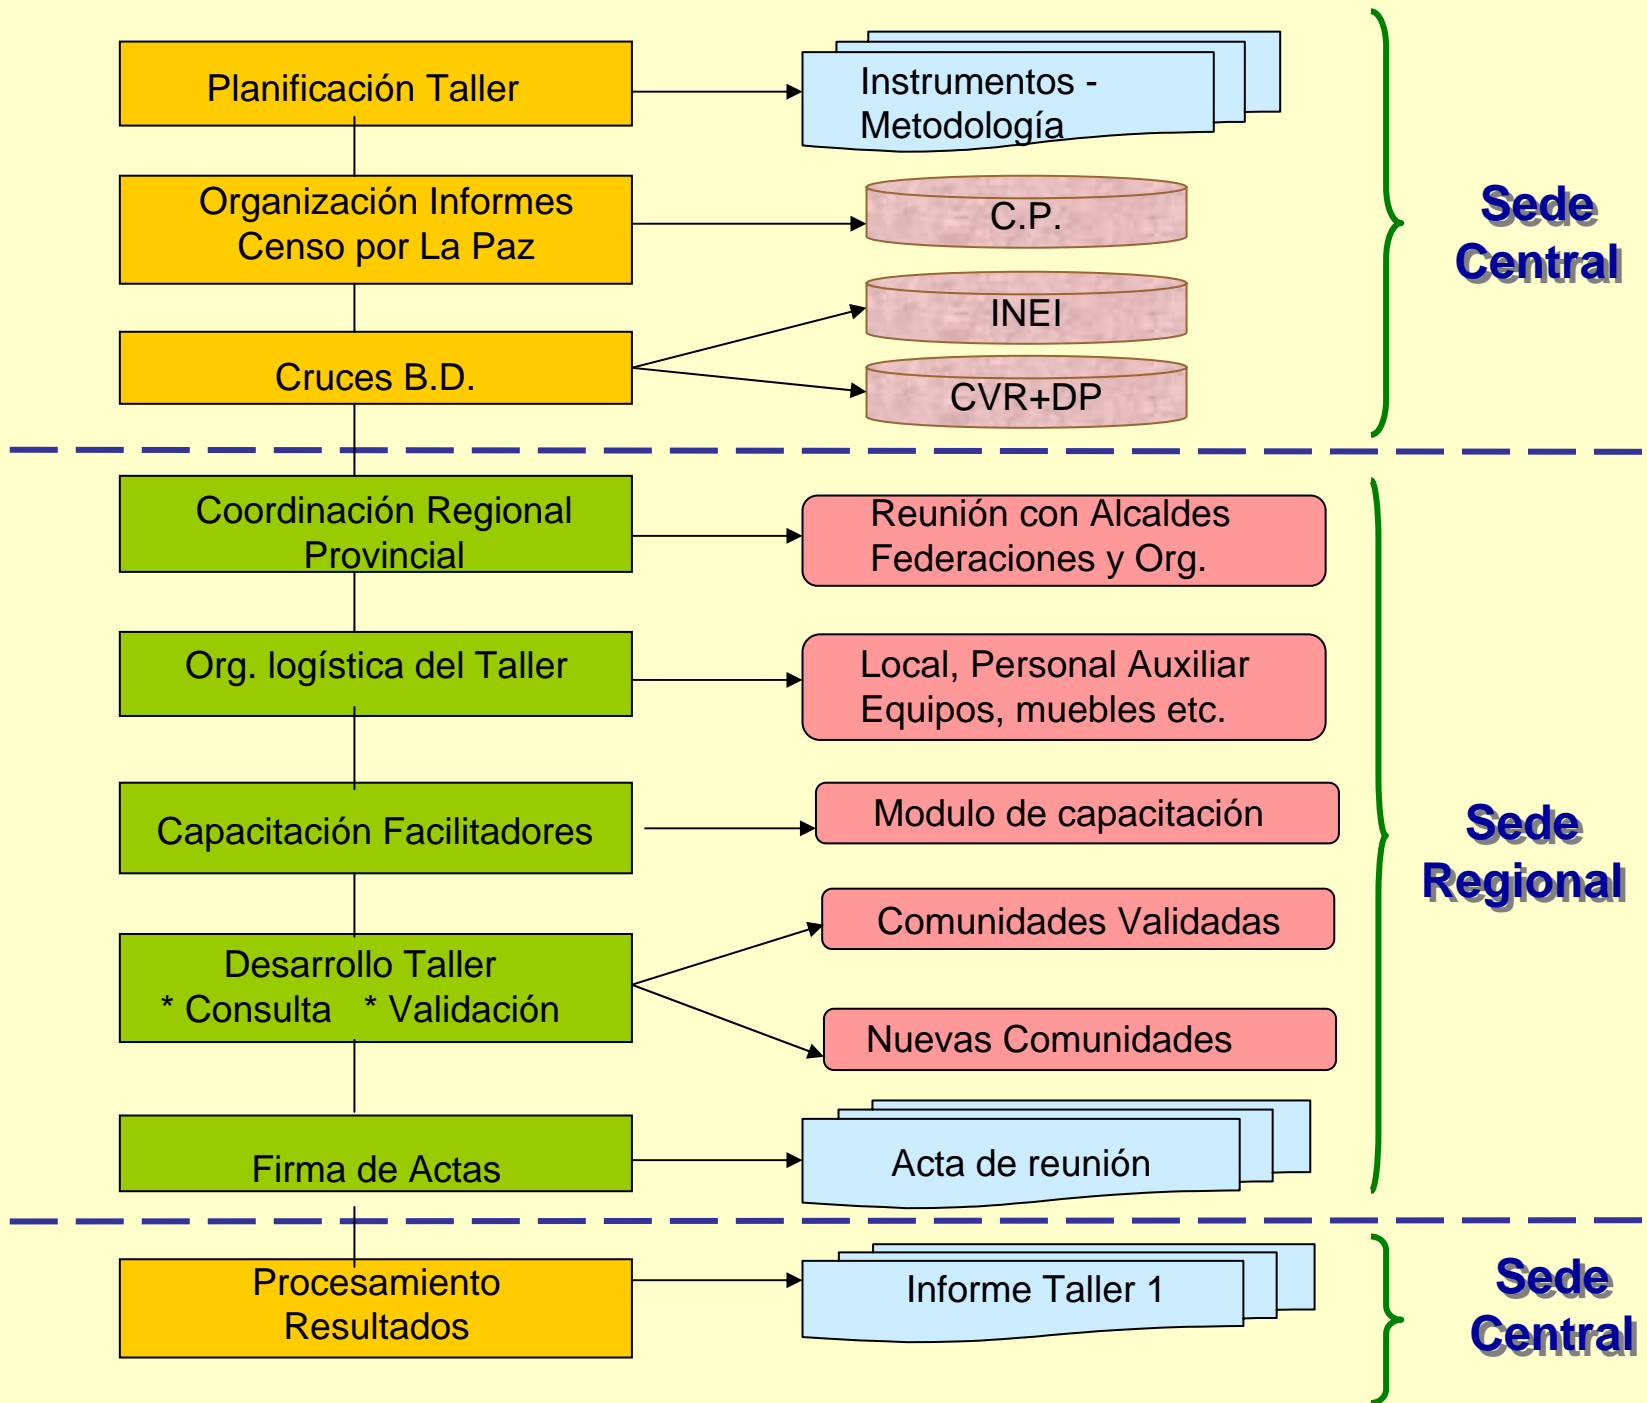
Planificación Taller

Instrumentos - Metodología

Organización Informes Censo por La Paz

C.P.

INEI

Cruces B.D.

CVR+DP

Sede Central

Coordinación Regional Provincial

Reunión con Alcaldes Federaciones y Org.

Org. logística del Taller

Local, Personal Auxiliar Equipos, muebles etc.

Capacitación Facilitadores

Modulo de capacitación

Desarrollo Taller
* Consulta * Validación

Comunidades Validadas

Nuevas Comunidades

Firma de Actas

Acta de reunión

Sede Regional

Procesamiento Resultados

Informe Taller 1

Sede Central